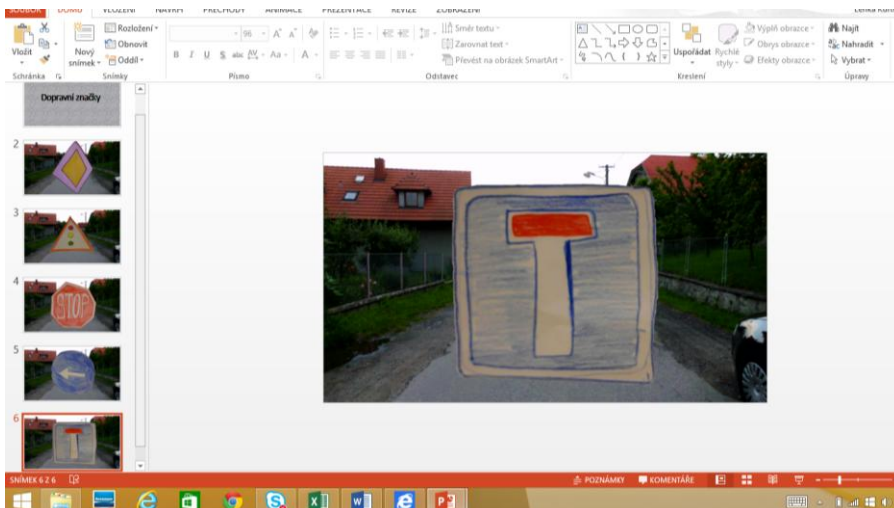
SOUBOR DOMŮ VLOŽENÍ NÁVRH PŘECHODY ANIMACE PREZENTACE REVIZE ZOBRAZENÍ

Vložit Nový snímek Rozložení Obnovit Oddíl
Schránka Snímky
Písmo
96
Směr textu Zarovnat text Převést na obrázek SmartArt
Odstavec
Uspořádat Rychlé styly Výplň obrazce Obrys obrazce Efekty obrazce
Kreslení
Najít Nahradit Vybrat
Úpravy

Dopravní značky
2
3
4
STOP
5
6

SNÍMEK 6 Z 6
POZNÁMKY KOMENTÁŘE